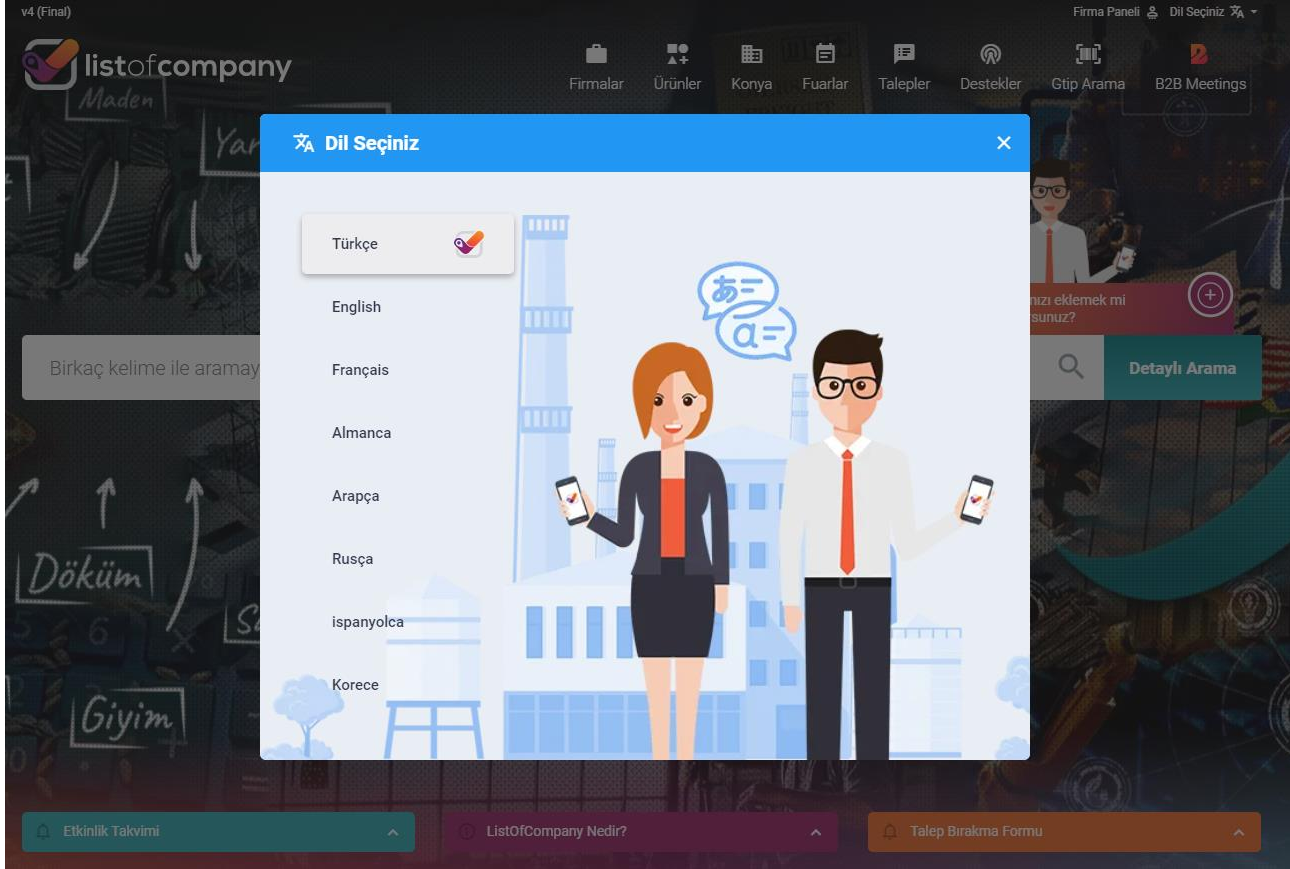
v4 (Final)

Firma Paneli Dil Seçiniz

listofcompany

Firmalar Ürünler Konya Fuarlar Talepler Destekler Gtip Arama B2B Meetings

Maden

Yar

Dil Seçiniz

Türkçe

English

Français

Almanca

Arapça

Rusça

ispanyolca

Korece

あ=

α=

nızı eklemek mi
sunuz?

Birkaç kelime ile aramay

Detaylı Arama

Döküm

Giyim

Etkinlik Takvimi

ListOfCompany Nedir?

Talep Bırakma Formu